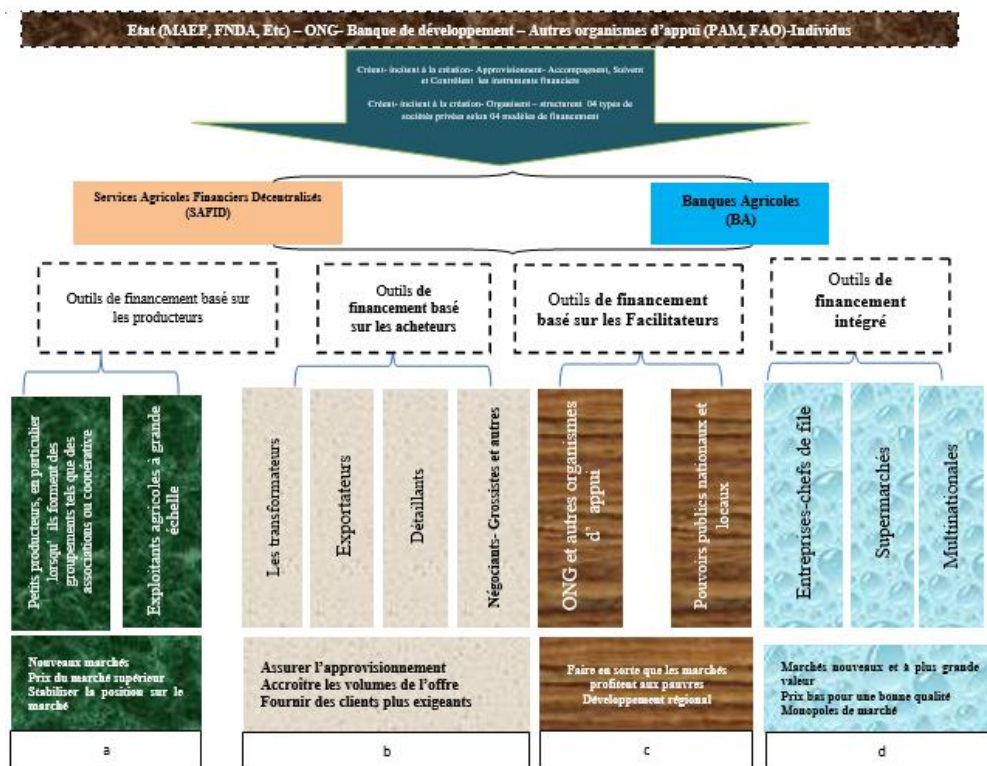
Etat (MAEP, FNDA, Etc) – ONG- Banque de développement – Autres organismes d'appui (PAM, FAO)-Individus

Créent- incitent à la création- Approvisionnent- Accompagnent, Suivent et Contrôlent les instruments financiers

Créent- incitent à la création- Organisent – structurent 04 types de sociétés privées selon 04 modèles de financement

Services Agricoles Financiers Décentralisés (SAFID)

Banques Agricoles (BA)

Outils de financement basé sur les producteurs

Outils de financement basé sur les acheteurs

Outils de financement basé sur les Facilitateurs

Outils de financement intégré

Petits producteurs, en particulier lorsqu' ils forment des groupements tels que des associations ou coopérative

Exploitants agricoles à grande échelle

Les transformateurs

Exportateurs

Détaillants

Négociants- Grossistes et autres

ONG et autres organismes d' appui

Pouvoirs publics nationaux et locaux

Entreprises-chefs de file

Supermarchés

Multinationales

Nouveaux marchés
Prix du marché supérieur
Stabiliser la position sur le marché

Assurer l'approvisionnement
Accroître les volumes de l'offre
Fournir des clients plus exigeants

Faire en sorte que les marchés profitent aux pauvres
Développement régional

Marchés nouveaux et à plus grande valeur
Prix bas pour une bonne qualité
Monopoles de marché

a

b

c

d